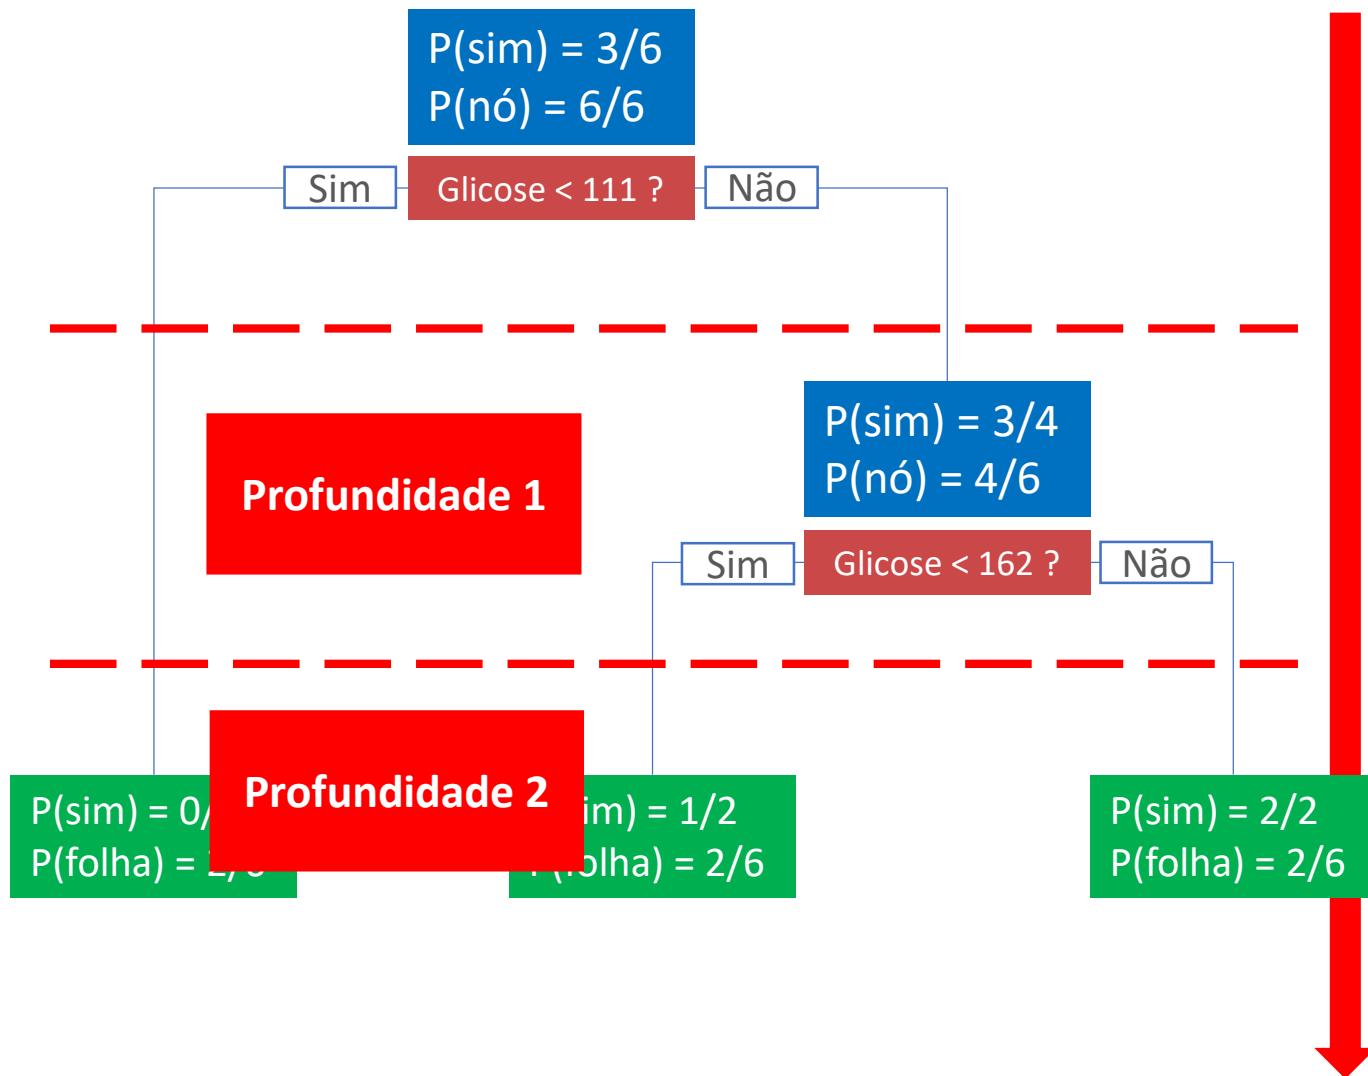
P(sim) = 3/6
P(nó) = 6/6

Sim
Glicose < 111 ?
Não

P(sim) = 3/4
P(nó) = 4/6

Profundidade 1

Sim
Glicose < 162 ?
Não

Profundidade 2

P(sim) = 0/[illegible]
P(folha) = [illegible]

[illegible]im) = 1/2
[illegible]olha) = 2/6

P(sim) = 2/2
P(folha) = 2/6